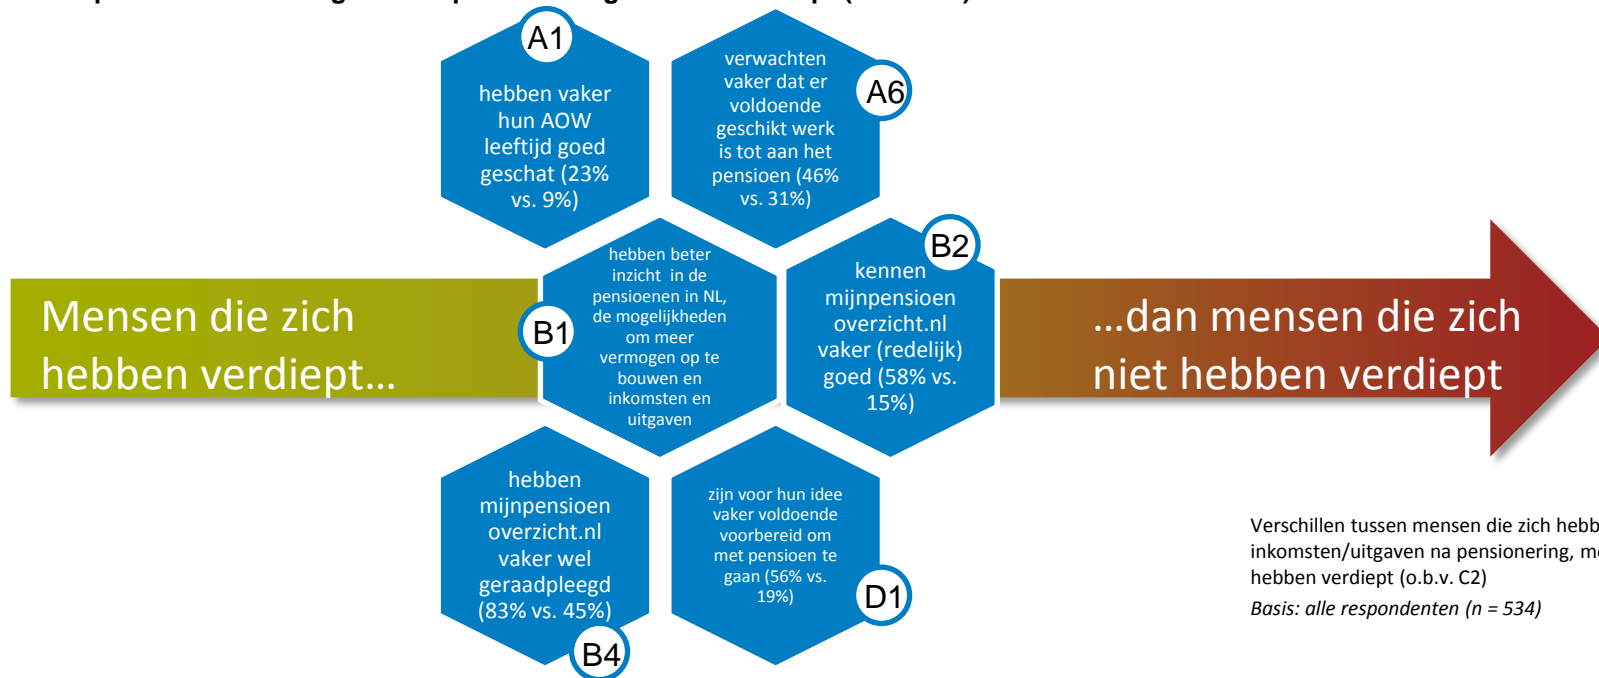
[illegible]

A1
hebben vaker hun AOW leeftijd goed geschat (23% vs. 9%)

verwachten vaker dat er voldoende geschikt werk is tot aan het pensioen (46% vs. 31%)
A6

Mensen die zich hebben verdiept…

B1
hebben beter inzicht in de pensioenen in NL, de mogelijkheden om meer vermogen op te bouwen en inkomsten en uitgaven

B2
kennen mijnpensioen overzicht.nl vaker (redelijk) goed (58% vs. 15%)

…dan mensen die zich niet hebben verdiept

hebben mijnpensioen overzicht.nl vaker wel geraadpleegd (83% vs. 45%)
B4

zijn voor hun idee vaker voldoende voorbereid om met pensioen te gaan (56% vs. 19%)
D1

Verschillen tussen mensen die zich hebb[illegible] inkomsten/uitgaven na pensionering, m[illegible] hebben verdiept (o.b.v. C2)
Basis: alle respondenten (n = 534)